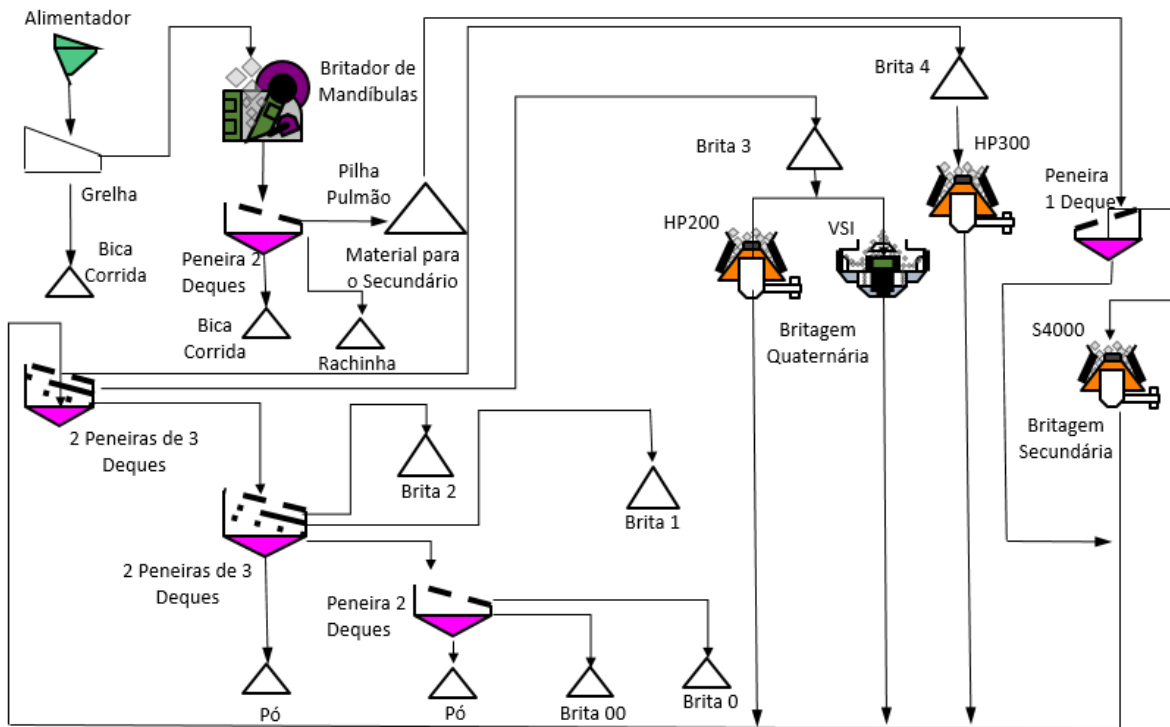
Alimentador

Britador de Mandíbulas

Grelha

Bica Corrida

Peneira 2 Deques

Pilha Pulmão

Material para o Secundário

Bica Corrida

Rachinha

Brita 4

Brita 3

HP300

Peneira 1 Deque

HP200

VSI

Britagem Quaternária

S4000

Britagem Secundária

2 Peneiras de 3 Deques

Brita 2

Brita 1

2 Peneiras de 3 Deques

Peneira 2 Deques

Pó

Pó

Brita 00

Brita 0